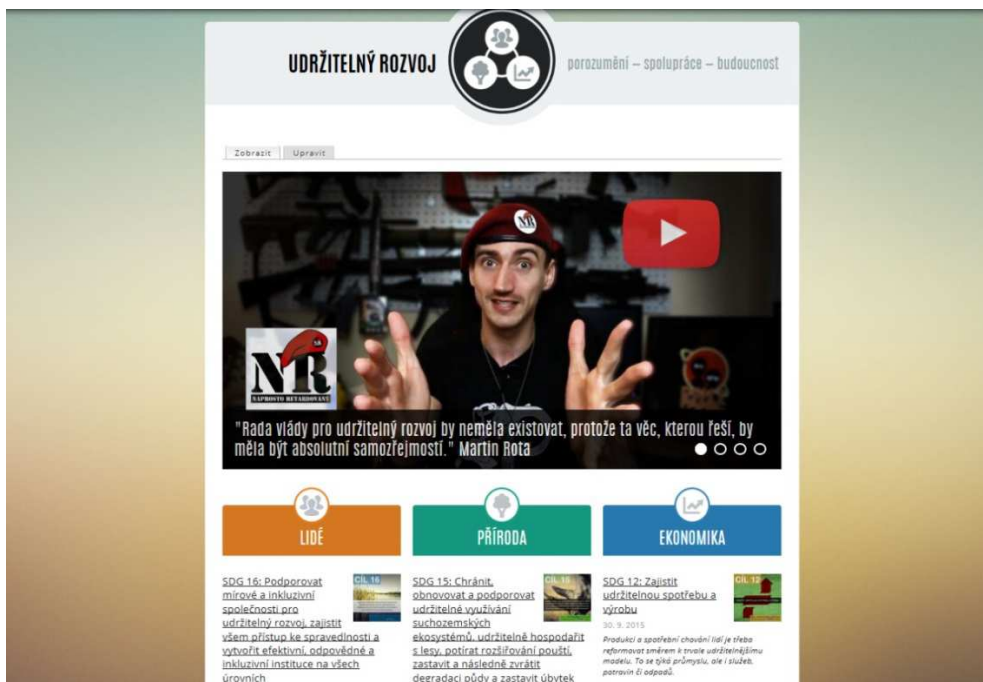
UDRŽITELNÝ ROZVOJ

porozumění – spolupráce – budoucnost

Zobrazit Upravit

NR
NAPROSTO RETARDOVANÝ

"Rada vlády pro udržitelný rozvoj by neměla existovat, protože ta věc, kterou řeší, by měla být absolutní samozřejmostí." Martin Rota

LIDÉ

PŘÍRODA

EKONOMIKA

SDG 16: Podporovat mírové a inkluzivní společnosti pro udržitelný rozvoj, zajistit všem přístup ke spravedlnosti a vytvořit efektivní, odpovědné a inkluzivní instituce na všech úrovních

CÍL 16

SDG 15: Chránit, obnovovat a podporovat udržitelné využívání suchozemských ekosystémů, udržitelně hospodařit s lesy, potírat rozšiřování pouští, zastavit a následně zvrátit degradaci půdy a zastavit úbytek

CÍL 15

SDG 12: Zajistit udržitelnou spotřebu a výrobu

CÍL 12

30. 9. 2015

Produkci a spotřební chování lidí je třeba reformovat směrem k trvale udržitelnějšímu modelu. To se týká průmyslu, ale i služeb, potravin či odpadů.